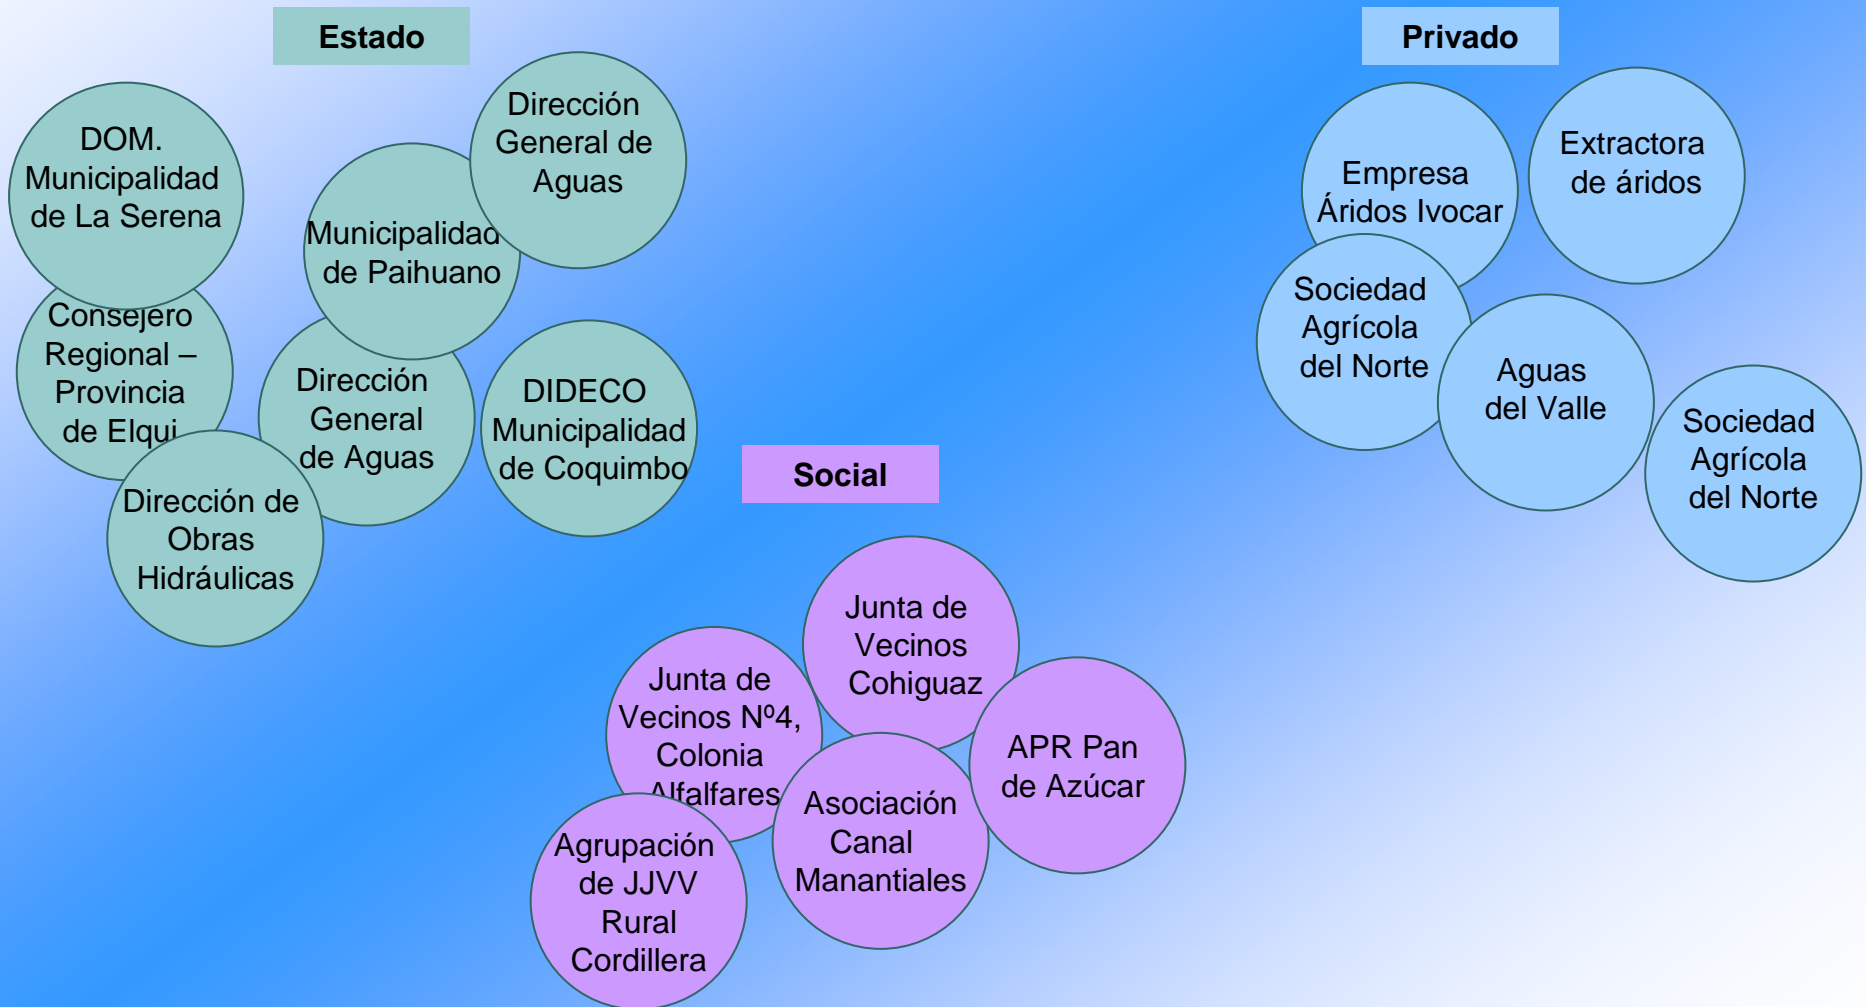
Estado

DOM. Municipalidad de La Serena

Dirección General de Aguas

Municipalidad de Paihuano

Consejero Regional – Provincia de Elqui

Dirección General de Aguas

DIDECO Municipalidad de Coquimbo

Dirección de Obras Hidráulicas

Privado

Empresa Áridos Ivocar

Extractora de áridos

Sociedad Agrícola del Norte

Aguas del Valle

Sociedad Agrícola del Norte

Social

Junta de Vecinos Cohiguaz

Junta de Vecinos Nº4, Colonia Alfalfares

APR Pan de Azúcar

Asociación Canal Manantiales

Agrupación de JJVV Rural Cordillera